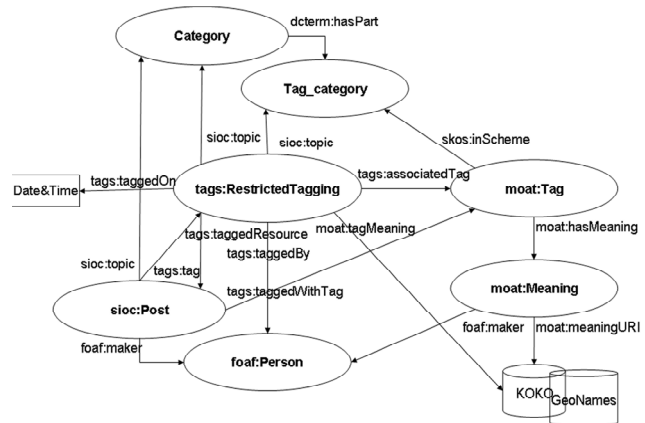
Category
dcterm:hasPart
Tag_category
sioc:topic
sioc:topic
skos:inScheme
Date&Time
tags:taggedOn
tags:RestrictedTagging
tags:associatedTag
moat:Tag
moat:tagMeaning
tags:taggedResource
moat:hasMeaning
sioc:topic
tags:tag
tags:taggedBy
tags:taggedWithTag
moat:Meaning
sioc:Post
foaf:maker
moat:meaningURI
foaf:maker
foaf:Person
KOKO
GeoNames